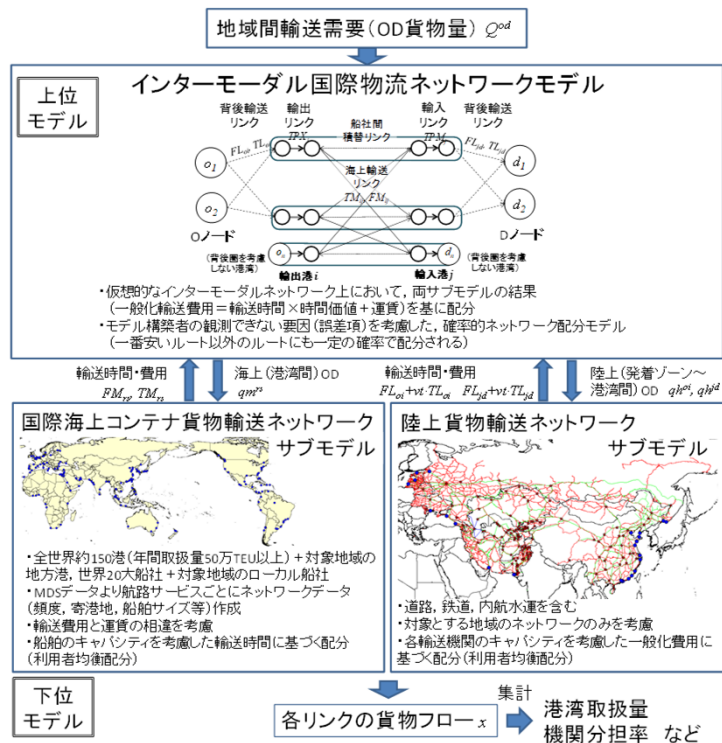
地域間輸送需要（OD貨物量）$Q^{od}$

上位モデル

インターモーダル国際物流ネットワークモデル

背後輸送リンク

輸出リンク

船社間積替リンク

輸入リンク

背後輸送リンク

$TPX$

$TPM$

$FL_{oi}$, $TL_{oi}$

$FL_{jd}$, $TL_{jd}$

海上輸送リンク

$TM_{rs}$, $FM_{rs}$

$o_1$

$o_2$

$o_n$

$d_1$

$d_2$

$d_n$

Oノード

Dノード

（背後圏を考慮しない港湾）

（背後圏を考慮しない港湾）

輸出港 $i$

輸入港 $j$

・仮想的なインターモーダルネットワーク上において，両サブモデルの結果（一般化輸送費用＝輸送時間×時間価値＋運賃）を基に配分

・モデル構築者の観測できない要因（誤差項）を考慮した，確率的ネットワーク配分モデル（一番安いルート以外のルートにも一定の確率で配分される）

輸送時間・費用

$FM_{rs}$, $TM_{rs}$

海上（港湾間）OD

$qm^{rs}$

輸送時間・費用

$FL_{oi}+vt \cdot TL_{oi}$ $FL_{jd}+vt \cdot TL_{jd}$

陸上（発着ゾーン～港湾間）OD $qh^{oi}$, $qh^{jd}$

国際海上コンテナ貨物輸送ネットワーク

サブモデル

・全世界約150港（年間取扱量50万TEU以上）＋対象地域の地方港，世界20大船社＋対象地域のローカル船社

・MDSデータより航路サービスごとにネットワークデータ（頻度，寄港地，船舶サイズ等）作成

・輸送費用と運賃の相違を考慮

・船舶のキャパシティを考慮した輸送時間に基づく配分（利用者均衡配分）

陸上貨物輸送ネットワーク

サブモデル

・道路，鉄道，内航水運を含む

・対象とする地域のネットワークのみを考慮

・各輸送機関のキャパシティを考慮した一般化費用に基づく配分（利用者均衡配分）

下位モデル

各リンクの貨物フロー $x$

集計

港湾取扱量
機関分担率　など